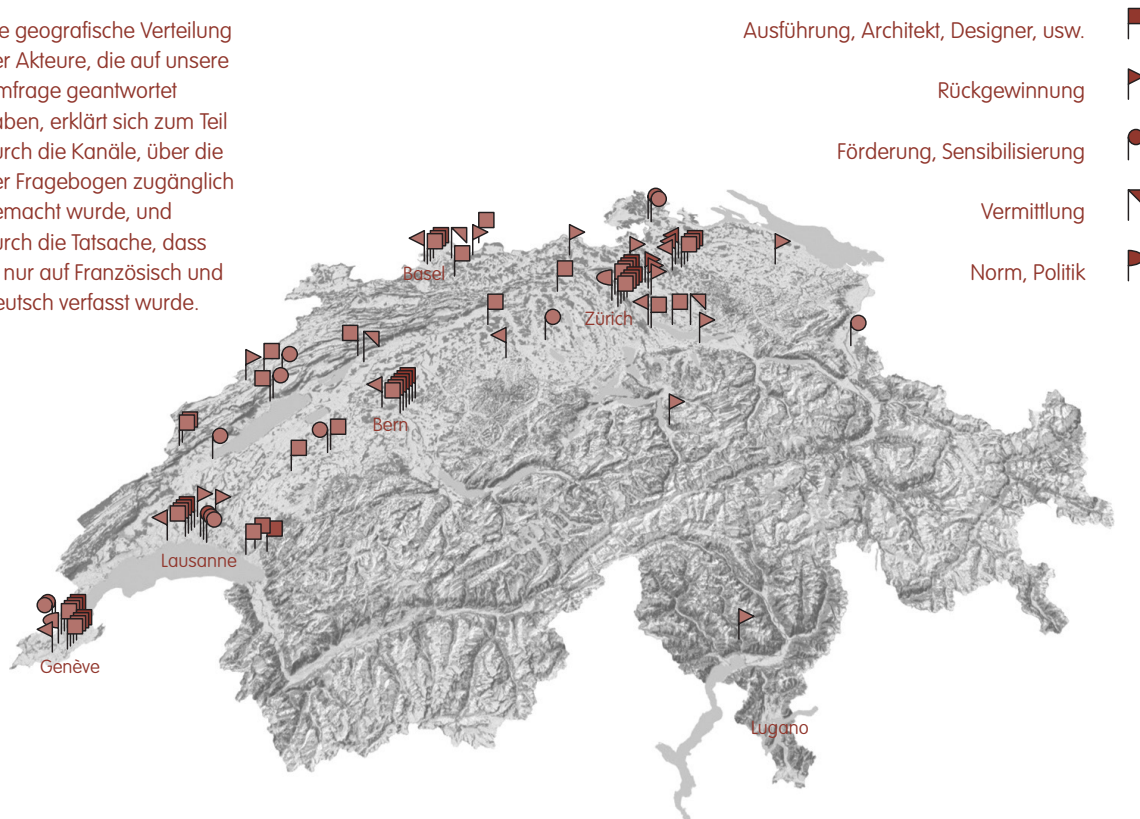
e geografische Verteilung er Akteure, die auf unsere mfrage geantwortet aben, erklärt sich zum Teil urch die Kanäle, über die er Fragebogen zugänglich emacht wurde, und urch die Tatsache, dass nur auf Französisch und eutsch verfasst wurde.

Ausführung, Architekt, Designer, usw.

Rückgewinnung

Förderung, Sensibilisierung

Vermittlung

Norm, Politik

Basel

Zürich

Bern

Lausanne

Genève

Lugano